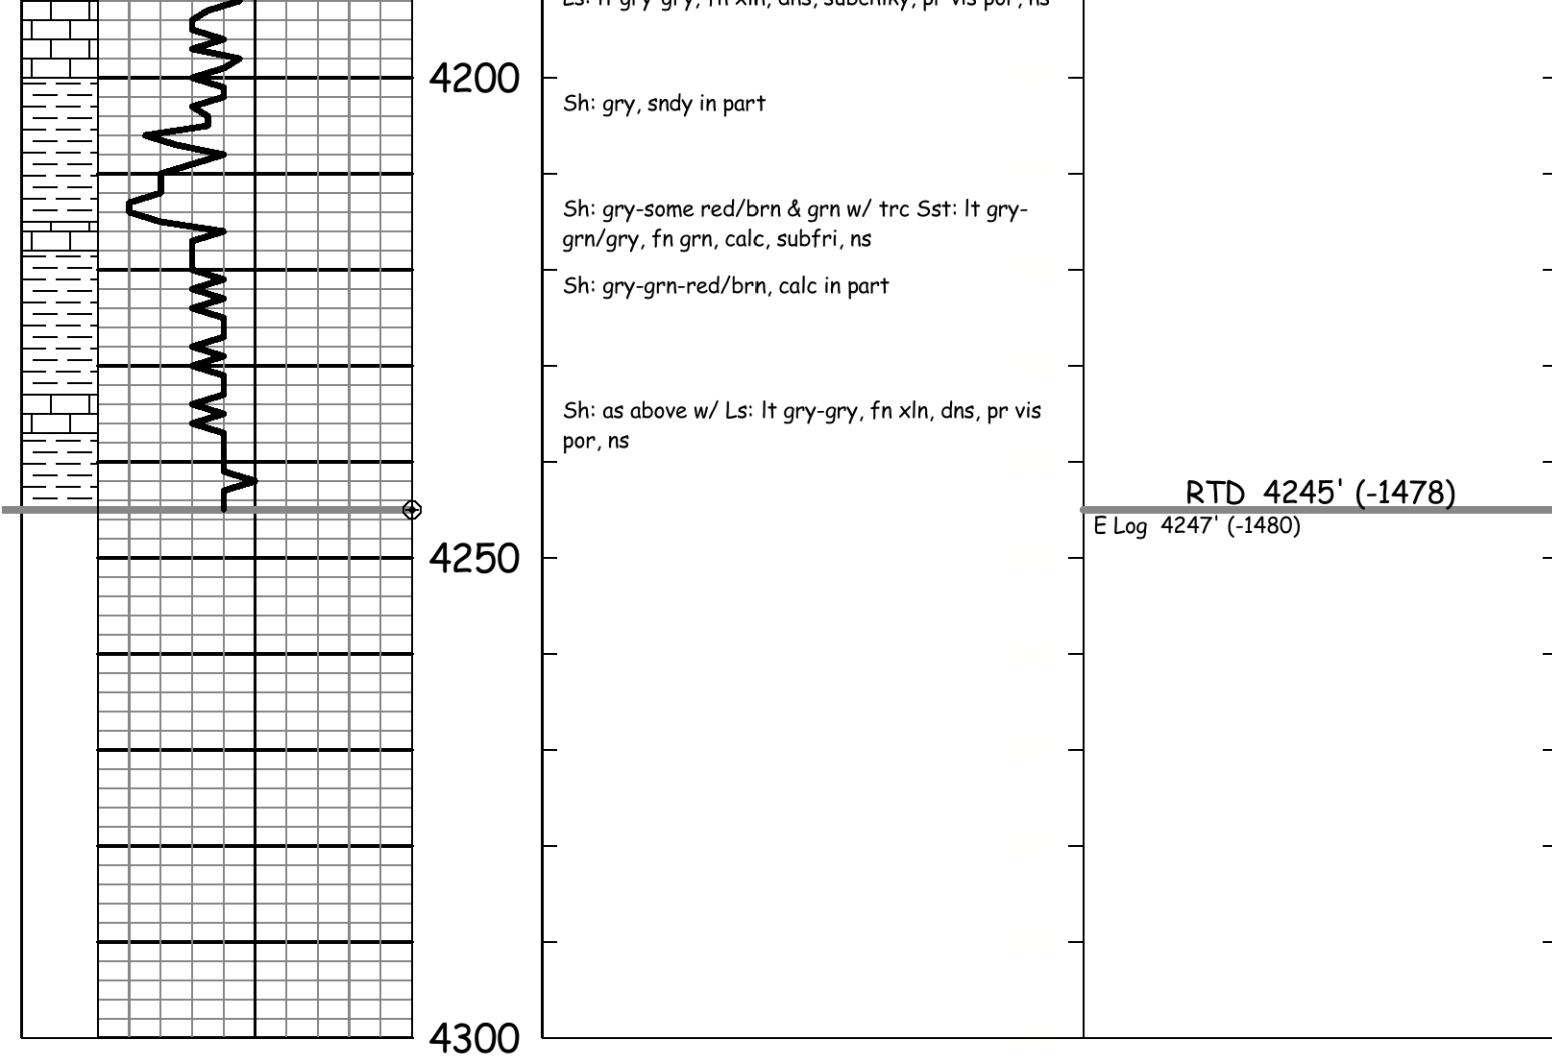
Ls: lt gry-gry, fn xln, dns, subchlky, pr vis por, ns

4200

Sh: gry, sndy in part

Sh: gry-some red/brn & grn w/ trc Sst: lt gry-grn/gry, fn grn, calc, subfri, ns

Sh: gry-grn-red/brn, calc in part

Sh: as above w/ Ls: lt gry-gry, fn xln, dns, pr vis por, ns

RTD 4245' (-1478)

E Log 4247' (-1480)

4250

4300